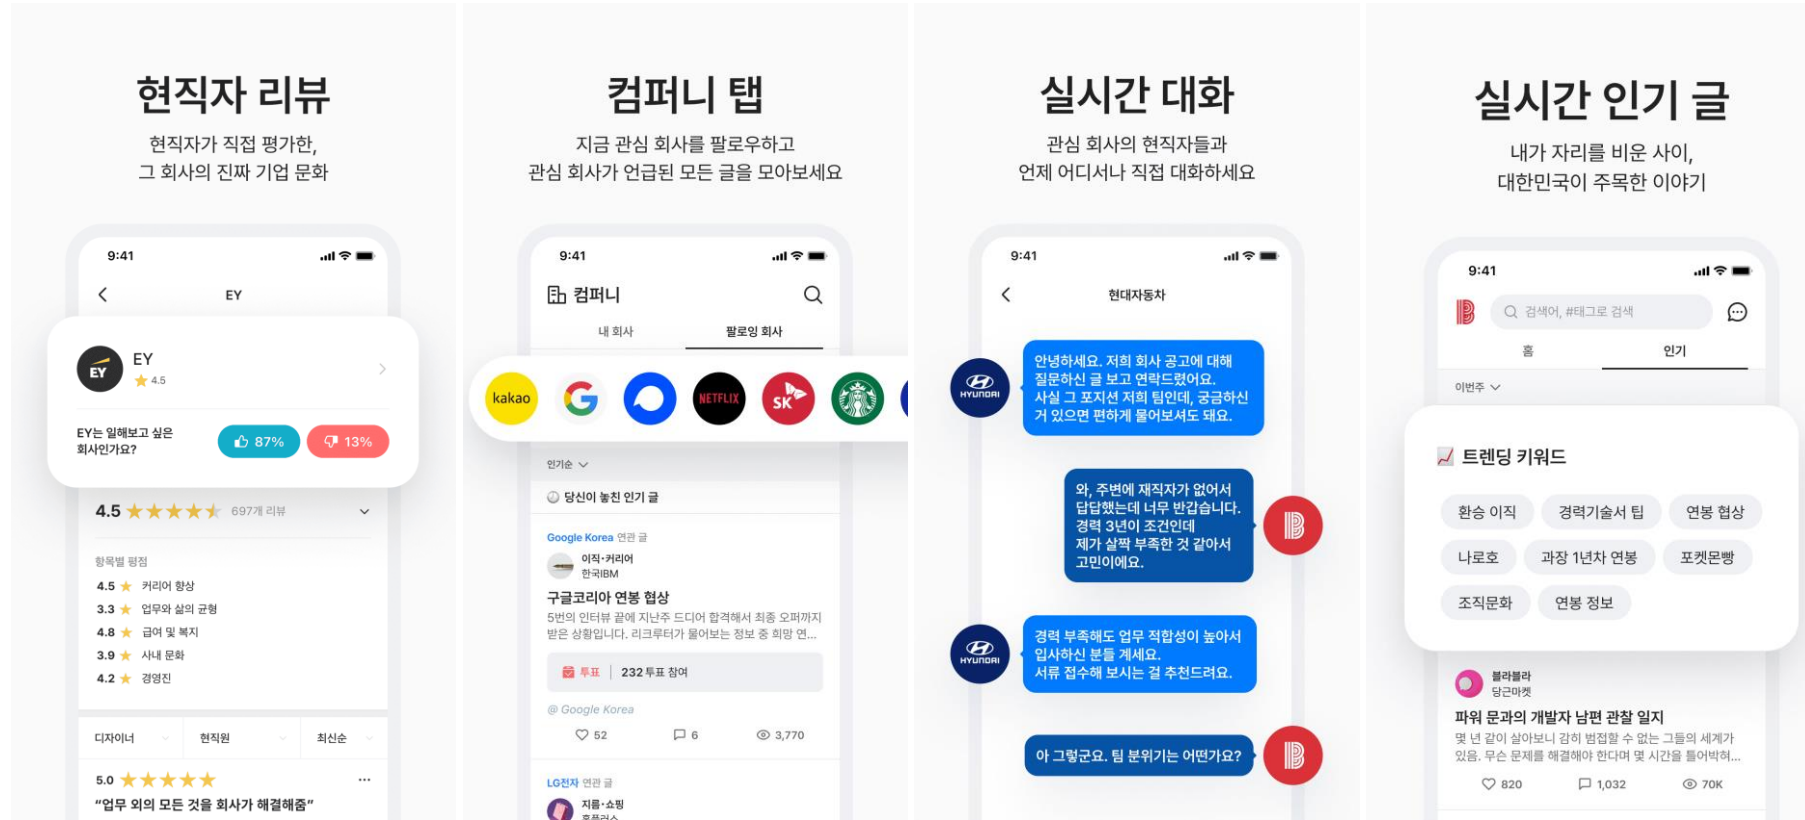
현직자 리뷰

현직자가 직접 평가한, 그 회사의 진짜 기업 문화

9:41

EY

EY
4.5

EY는 일해보고 싶은 회사인가요?
87%
13%

4.5 697개 리뷰

항목별 평점
4.5 커리어 향상
3.3 업무와 삶의 균형
4.8 급여 및 복지
3.9 사내 문화
4.2 경영진

디자이너
현직원
최신순

5.0
"업무 외의 모든 것을 회사가 해결해줌"

컴퍼니 탭

지금 관심 회사를 팔로우하고 관심 회사가 언급된 모든 글을 모아보세요

9:41

컴퍼니

내 회사
팔로잉 회사

kakao
NETFLIX
SK

인기순

당신이 놓친 인기 글

Google Korea 연관 글
이직·커리어
한국IBM
구글코리아 연봉 협상
5번의 인터뷰 끝에 지난주 드디어 합격해서 최종 오퍼까지 받은 상황입니다. 리크루터가 물어보는 정보 중 희망 연...
투표 232 투표 참여
@ Google Korea
52
6
3,770

LG전자 연관 글
지름·쇼핑

실시간 대화

관심 회사의 현직자들과 언제 어디서나 직접 대화하세요

9:41

현대자동차

HYUNDAI
안녕하세요. 저희 회사 공고에 대해 질문하신 글 보고 연락드렸어요. 사실 그 포지션 저희 팀인데, 궁금하신 거 있으면 편하게 물어보셔도 돼요.

와, 주변에 재직자가 없어서 답답했는데 너무 반갑습니다. 경력 3년이 조건인데 제가 살짝 부족한 것 같아서 고민이에요.

HYUNDAI
경력 부족해도 업무 적합성이 높아서 입사하신 분들 계세요. 서류 접수해 보시는 걸 추천드려요.

아 그렇군요. 팀 분위기는 어떤가요?

실시간 인기 글

내가 자리를 비운 사이, 대한민국이 주목한 이야기

9:41

검색어, #태그로 검색

홈
인기

이번주

트렌딩 키워드
환승 이직
경력기술서 팁
연봉 협상
나로호
과장 1년차 연봉
포켓몬빵
조직문화
연봉 정보

블라블라
당근마켓
파워 문과의 개발자 남편 관찰 일지
몇 년 같이 살아보니 감히 범접할 수 없는 그들의 세계가 있음. 무슨 문제를 해결해야 한다며 몇 시간을 틀어박혀...
820
1,032
70K